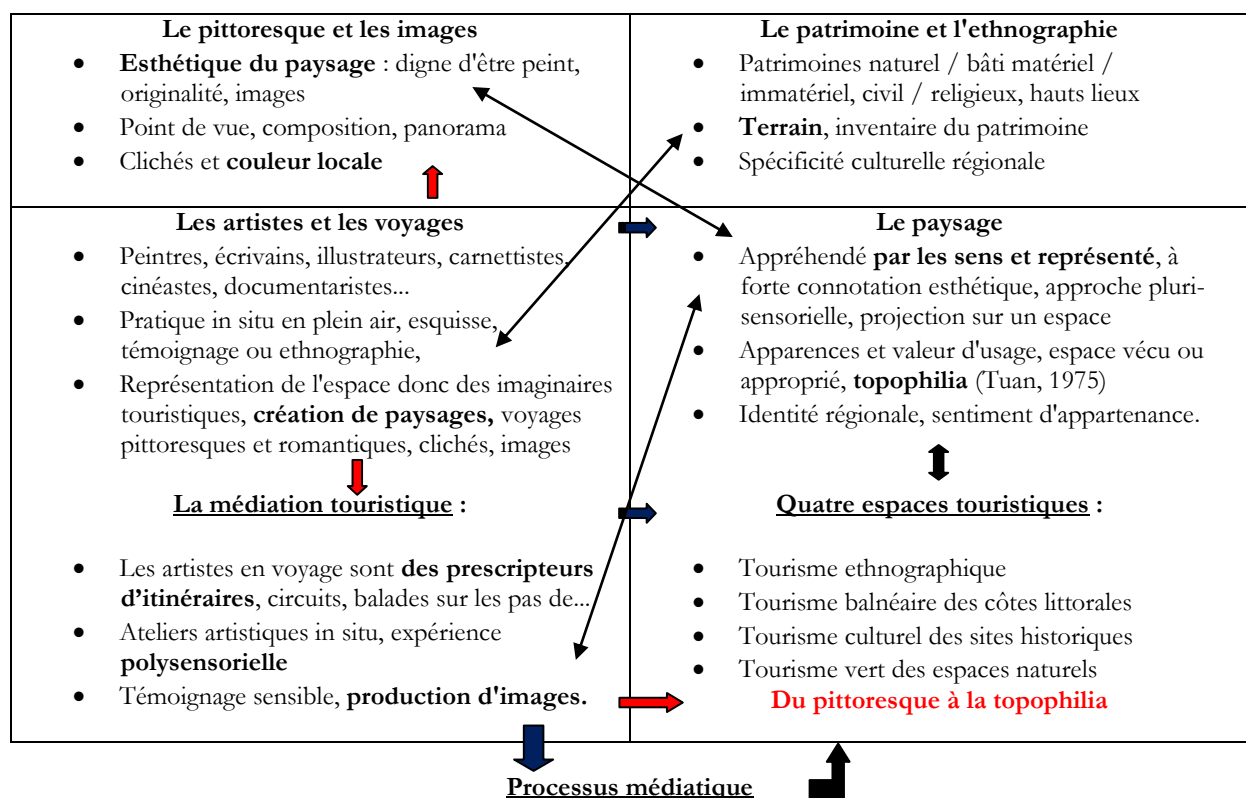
**Le pittoresque et les images**

- **Esthétique du paysage** : digne d'être peint, originalité, images
- Point de vue, composition, panorama
- Clichés et **couleur locale**

**Le patrimoine et l'ethnographie**

- Patrimoines naturel / bâti matériel / immatériel, civil / religieux, hauts lieux
- **Terrain**, inventaire du patrimoine
- Spécificité culturelle régionale

**Les artistes et les voyages**

- Peintres, écrivains, illustrateurs, carnettistes, cinéastes, documentaristes...
- Pratique in situ en plein air, esquisse, témoignage ou ethnographie,
- Représentation de l'espace donc des imaginaires touristiques, **création de paysages,** voyages pittoresques et romantiques, clichés, images

**La médiation touristique** :

- Les artistes en voyage sont **des prescripteurs d'itinéraires**, circuits, balades sur les pas de...
- Ateliers artistiques in situ, expérience **polysensorielle**
- Témoignage sensible, **production d'images.**

**Le paysage**

- Appréhendé **par les sens et représenté**, à forte connotation esthétique, approche pluri-sensorielle, projection sur un espace
- Apparences et valeur d'usage, espace vécu ou approprié, **topophilia** (Tuan, 1975)
- Identité régionale, sentiment d'appartenance.

**Quatre espaces touristiques** :

- Tourisme ethnographique
- Tourisme balnéaire des côtes littorales
- Tourisme culturel des sites historiques
- Tourisme vert des espaces naturels

**Du pittoresque à la topophilia**

**Processus médiatique**